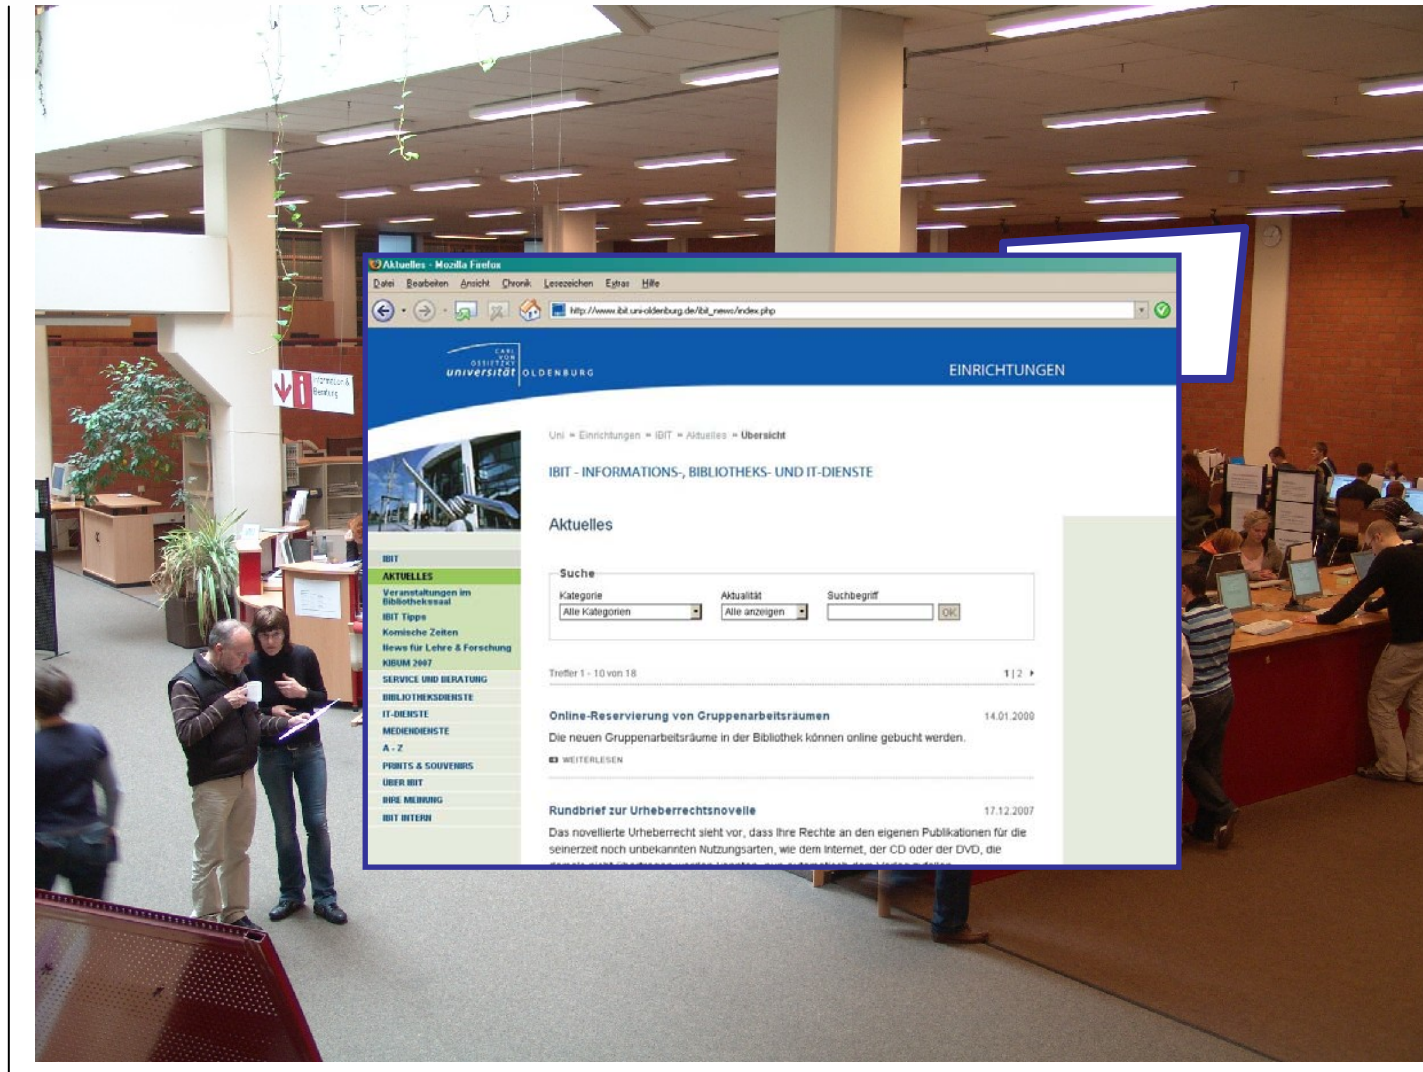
Information & Beratung

Aktuelles - Mozilla Firefox

Datei Bearbeiten Ansicht Chronik Lesezeichen Extras Hilfe

http://www.ibit.uni-oldenburg.de/ibit_news/index.php

CARL VON OSSIETZKY universität OLDENBURG

EINRICHTUNGEN

Uni » Einrichtungen » IBIT » Aktuelles » Übersicht

IBIT - INFORMATIONS-, BIBLIOTHEKS- UND IT-DIENSTE

Aktuelles

IBIT
AKTUELLES
Veranstaltungen im Bibliothekssaal
IBIT Tipps
Komische Zeiten
News für Lehre & Forschung
KIBUM 2007
SERVICE UND BERATUNG
BIBLIOTHEKSDIENSTE
IT-DIENSTE
MEDIENDIENSTE
A - Z
PRINTS & SOUVENIRS
ÜBER IBIT
IHRE MEINUNG
IBIT INTERN

Suche

Kategorie
Alle Kategorien

Aktualität
Alle anzeigen

Suchbegriff

OK

Treffer 1 - 10 von 18

1 | 2

Online-Reservierung von Gruppenarbeitsräumen

14.01.2008

Die neuen Gruppenarbeitsräume in der Bibliothek können online gebucht werden.

WEITERLESEN

Rundbrief zur Urheberrechtsnovelle

17.12.2007

Das novellierte Urheberrecht sieht vor, dass Ihre Rechte an den eigenen Publikationen für die seinerzeit noch unbekannten Nutzungsarten, wie dem Internet, der CD oder der DVD, die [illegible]